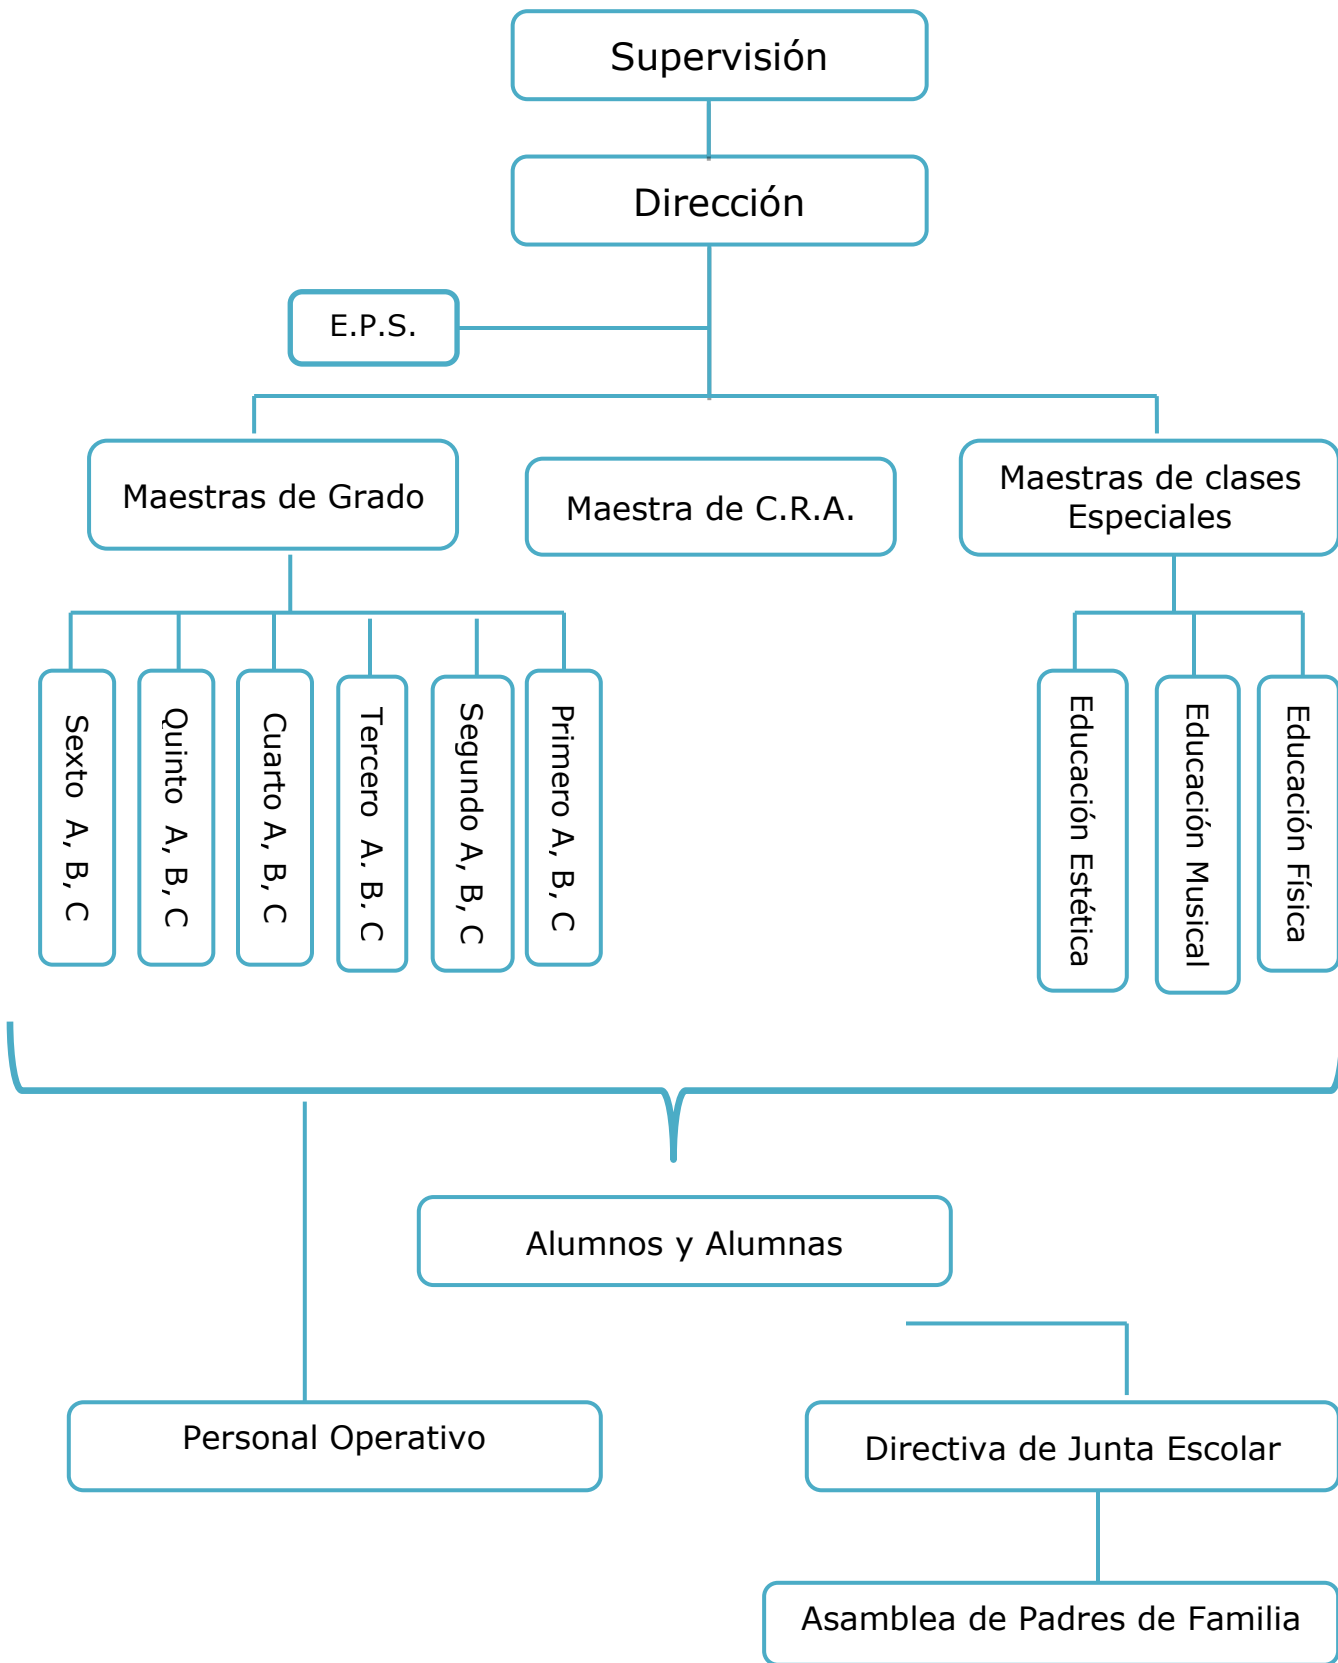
Supervisión

Dirección

E.P.S.

Maestras de Grado

Maestra de C.R.A.

Maestras de clases Especiales

Sexto A, B, C

Quinto A, B, C

Cuarto A, B, C

Tercero A. B. C

Segundo A, B, C

Primero A, B, C

Educación Estética

Educación Musical

Educación Física

Alumnos y Alumnas

Personal Operativo

Directiva de Junta Escolar

Asamblea de Padres de Familia